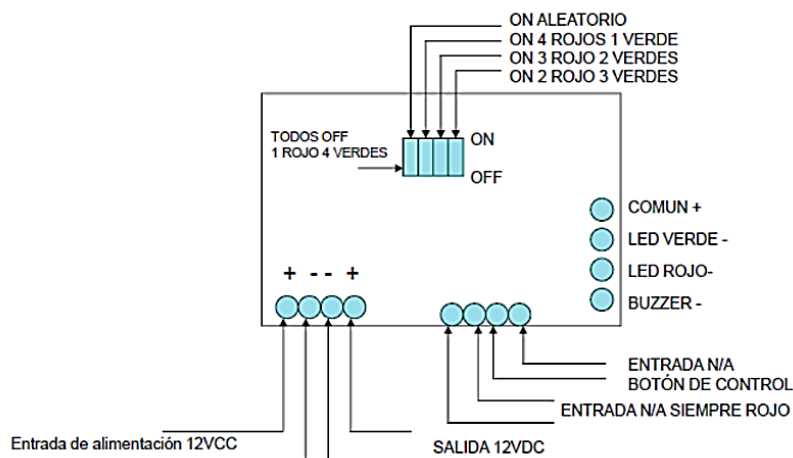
ON ALEATORIO
ON 4 ROJOS 1 VERDE
ON 3 ROJO 2 VERDES
ON 2 ROJO 3 VERDES

TODOS OFF
1 ROJO 4 VERDES

ON
OFF

COMUN +
LED VERDE -
LED ROJO-
BUZZER -

+ - - +

ENTRADA N/A
BOTÓN DE CONTROL
ENTRADA N/A SIEMPRE ROJO

Entrada de alimentación 12VCC
SALIDA 12VDC